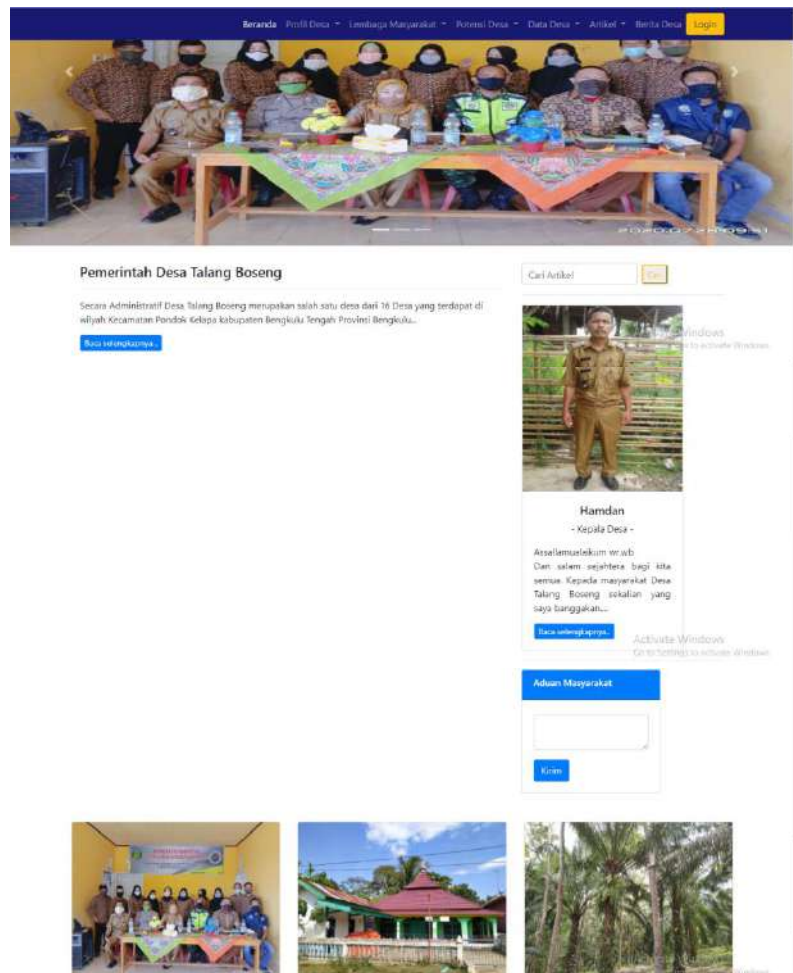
Beranda Profil Desa ▾ Lembaga Masyarakat ▾ Potensi Desa ▾ Data Desa ▾ Artikel ▾ Berita Desa Login

2020.07.2 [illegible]

Pemerintah Desa Talang Boseng

Secara Administratif Desa Talang Boseng merupakan salah satu desa dari 16 Desa yang terdapat di wilyah Kecamatan Pondok Kelapa kabupaten Bengkulu Tengah Provinsi Bengkulu...

Baca selengkapnya..

Cari Artikel Cari

Hamdan

- Kepala Desa -

Assallamualaikum wr.wb
Dan salam sejahtera bagi kita semua. Kepada masyarakat Desa Talang Boseng sekalian yang saya banggakan...

Baca selengkapnya..

Activate Windows
Go to Settings to activate Windows.

Aduan Masyarakat

Kirim